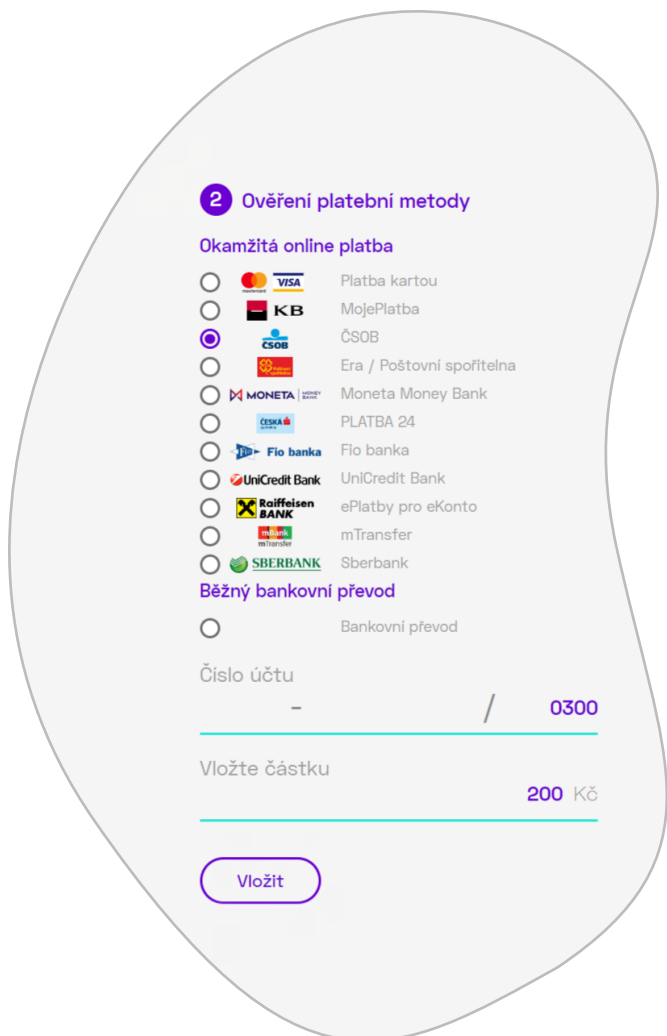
2 Ověření platební metody

Okamžitá online platba

mastercard VISA Platba kartou
KB MojePlatba
ČSOB ČSOB
Era / Poštovní spořitelna
MONETA MONEY BANK Moneta Money Bank
ČESKÁ spořitelna PLATBA 24
Fio banka Fio banka
UniCredit Bank UniCredit Bank
Raiffeisen BANK ePlatby pro eKonto
mBank mTransfer mTransfer
SBERBANK Sberbank

Běžný bankovní převod

Bankovní převod

Číslo účtu

- / 0300

Vložte částku

200 Kč

Vložit